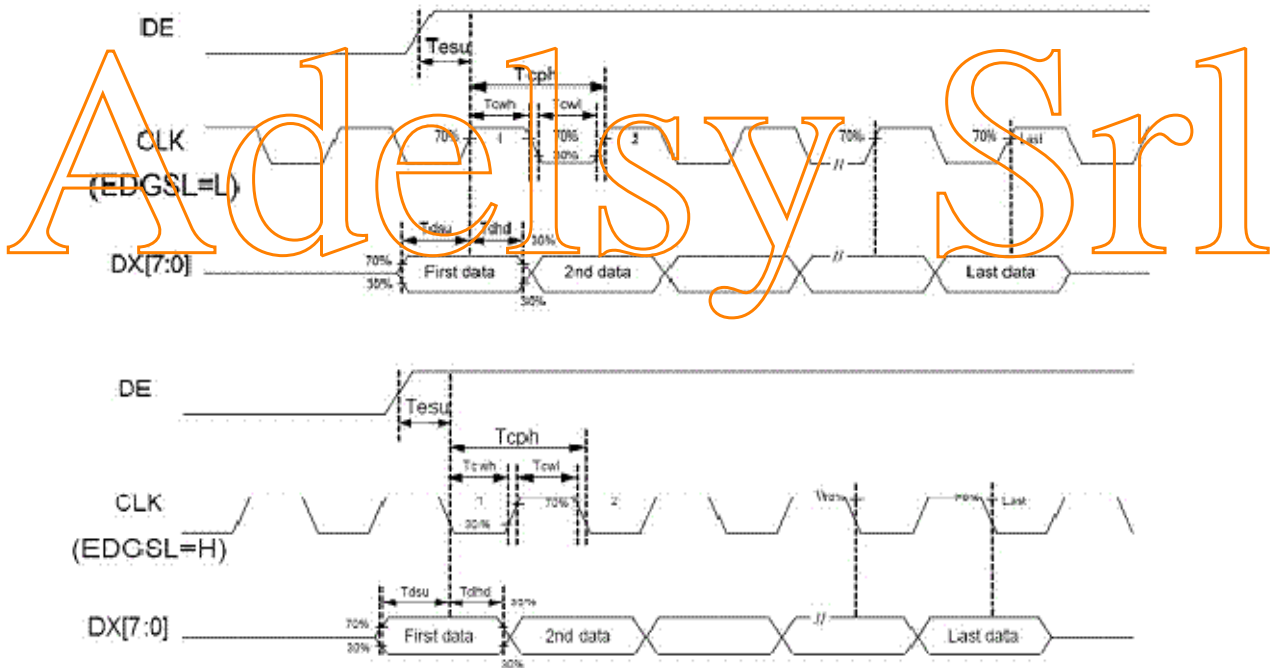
DE

Tesu

Tcph

Tcwh

Tcwl

CLK

(EDGSL=L)

70%

1

70%

30%

2

70%

70%

Last

Tdsu

Tdhd

30%

DX[7:0]

70%

30%

First data

2nd data

Last data

30%

Adelsy Srl

DE

Tesu

Tcph

Tcwh

Tcwl

CLK

(EDCSL=H)

1

30%

70%

2

70%

70%

Last

Tdsu

Tdhd

30%

DX[7:0]

70%

30%

First data

2nd data

Last data

30%